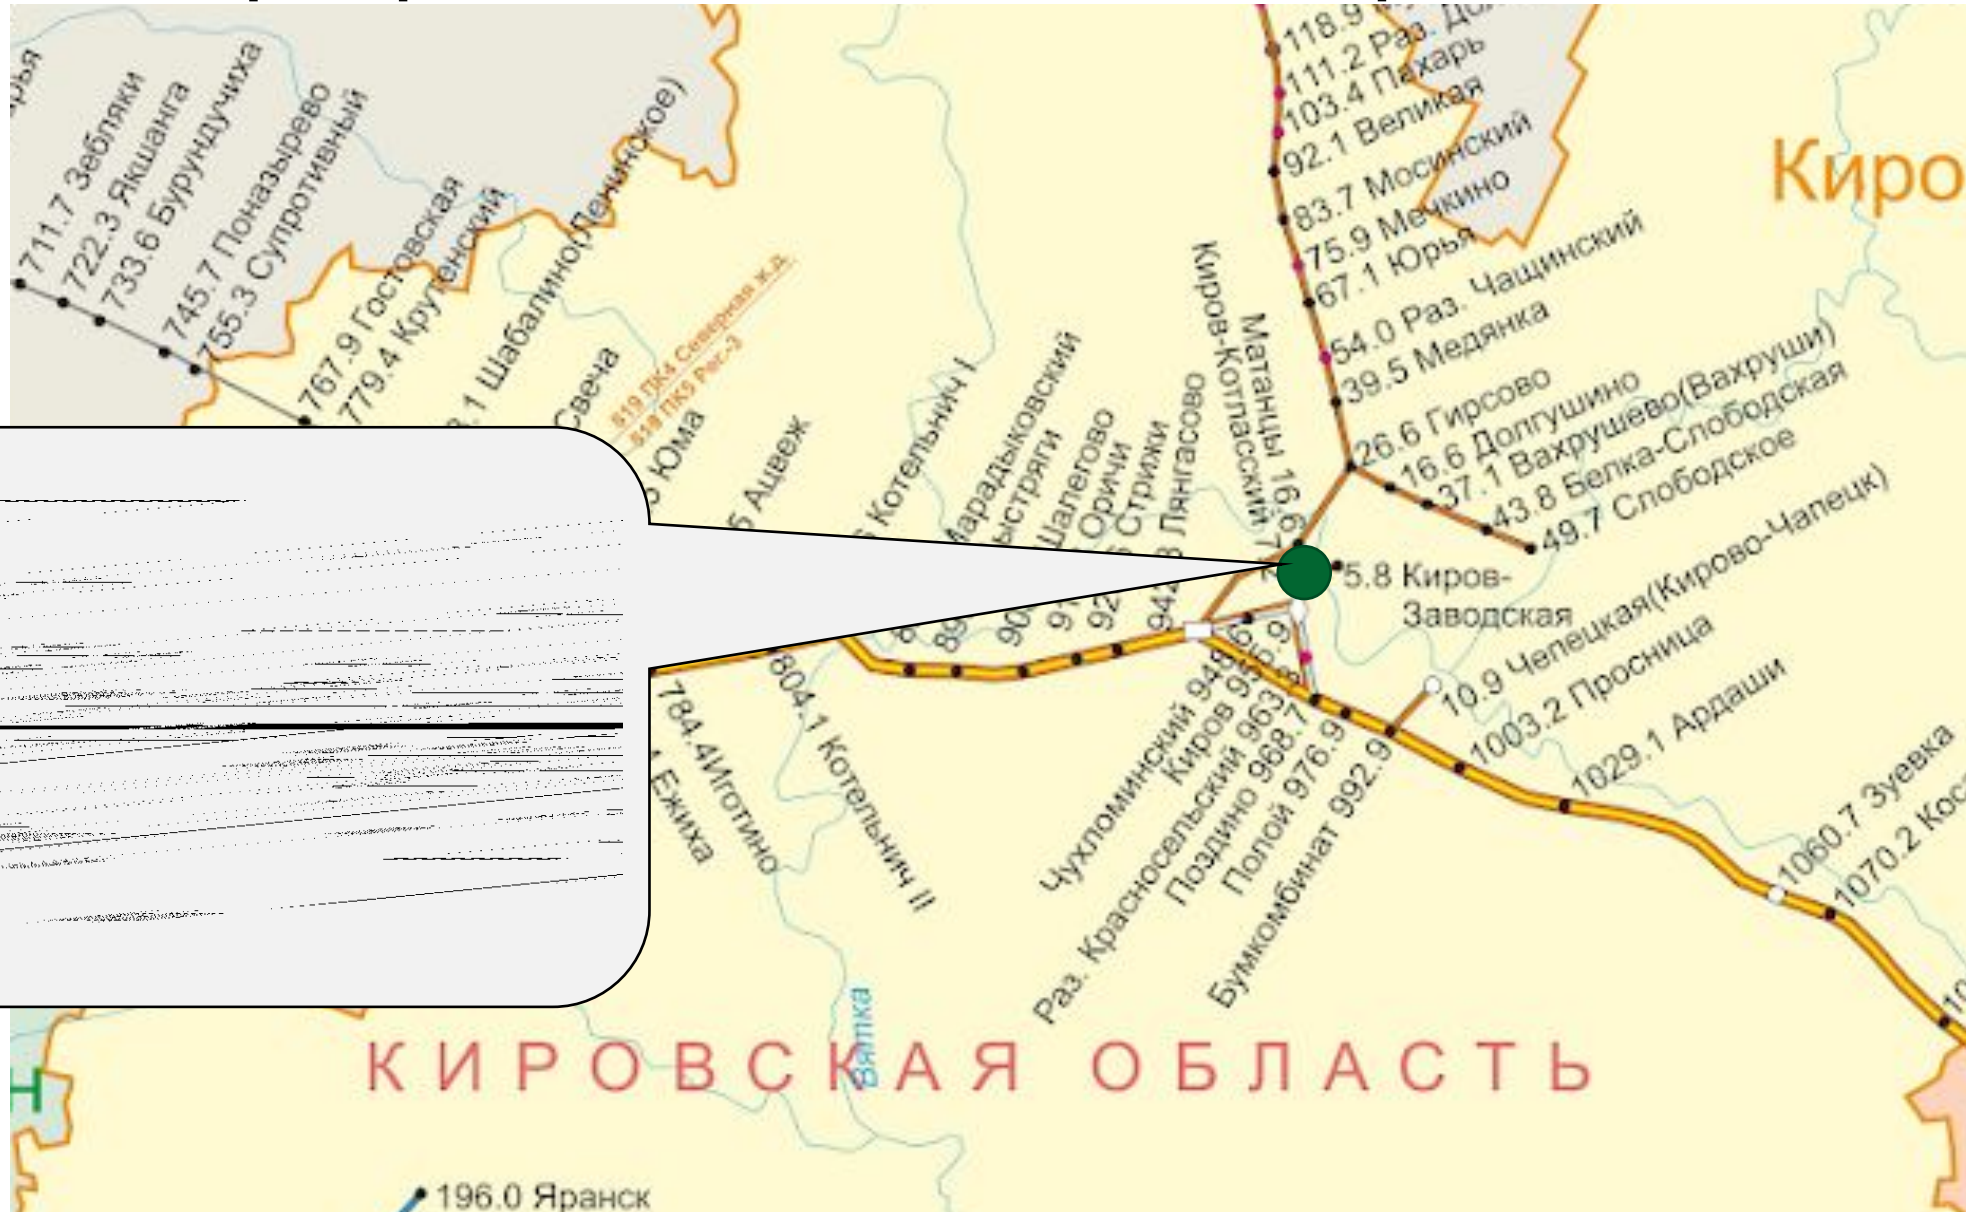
рья
711.7 Зебляки
722.3 Якшанга
733.6 Бурундучиха
745.7 Показырево
755.3 Супротивный
767.9 Гостовская
779.4 Крутенский
.1 Шабалино(Ленинское)
Свеча
519 ПК4 Северная ж.д.
518 ПК5 Рес-3
Юма
5 Ацвеж
5 Котельнич I
Марадыковский
Быстряги
Шалегово
Оричи
Стрижи
.8 Лянгасово
Киров-Котласский 7
Матанцы 16.6
118.9
111.2 Раз. Д
103.4 Пахарь
92.1 Великая
83.7 Мосинский
75.9 Мечкино
67.1 Юрья
54.0 Раз. Чащинский
39.5 Медянка
26.6 Гирсово
16.6 Долгушино
37.1 Вахрушево(Вахруши)
43.8 Белка-Слободская
49.7 Слободское
Киро
5.8 Киров-Заводская
10.9 Чепецкая(Кирово-Чепецк)
1003.2 Просница
1029.1 Ардаши
1060.7 Зуевка
1070.2 Ко
784.4Иготино
Ежиха
804.1 Котельнич II
Чухломинский 94
Киров 95
Раз. Красносельский 963
Поздино 968.7
Полой 976.9
Бумкомбинат 992.9
89
90
91
92
94
КИРОВСКАЯ ОБЛАСТЬ
Вятка
196.0 Яранск